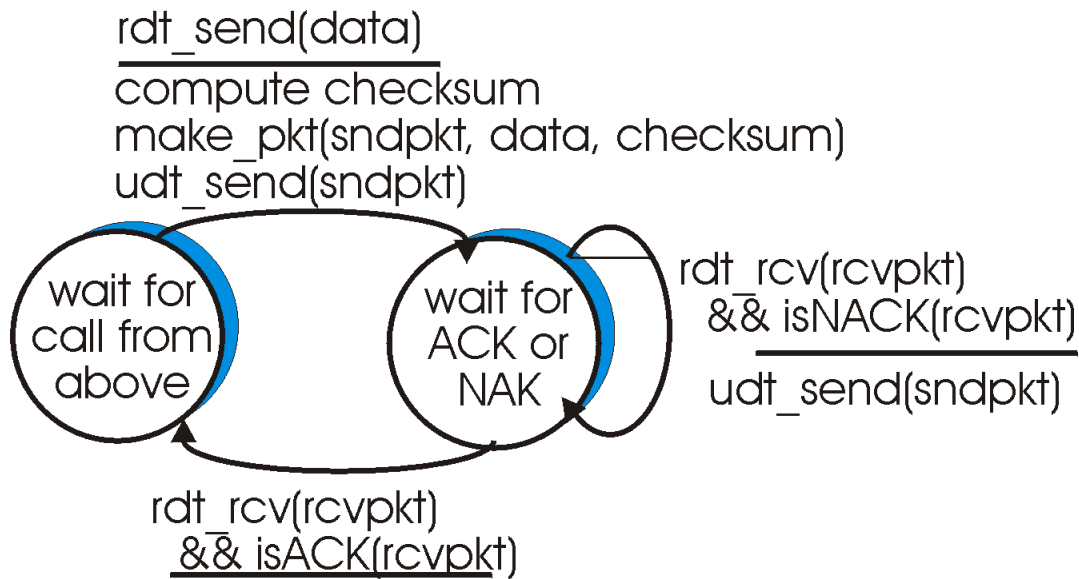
rdt_send(data)
compute checksum
make_pkt(sndpkt, data, checksum)
udt_send(sndpkt)

wait for call from above

wait for ACK or NAK

rdt_rcv(rcvpkt) && isNACK(rcvpkt)
udt_send(sndpkt)

rdt_rcv(rcvpkt) && isACK(rcvpkt)